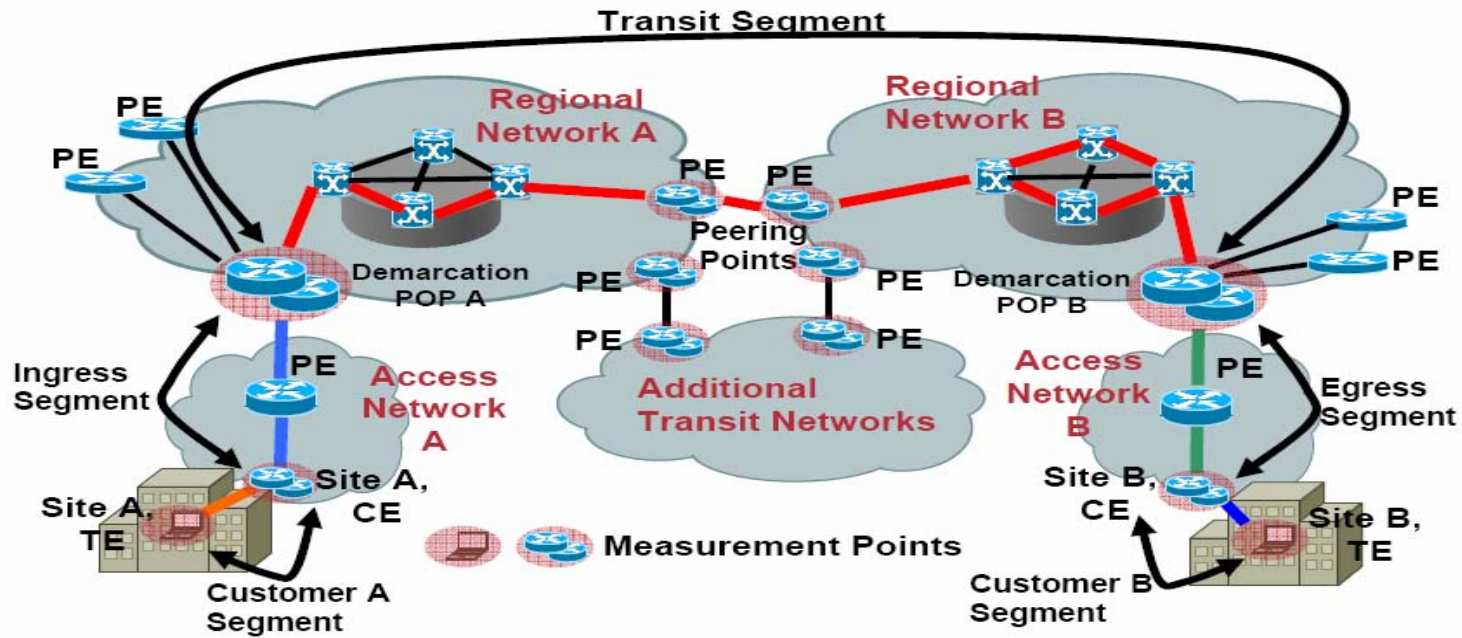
Transit Segment

PE
PE
Regional Network A
PE
PE
Regional Network B
PE
PE
Peering Points
Demarcation POP A
PE
PE
Demarcation POP B
PE
PE
PE
Ingress Segment
Access Network A
Additional Transit Networks
Access Network B
PE
Egress Segment
Site A, CE
Site A, TE
Site B, CE
Site B, TE
Measurement Points
Customer A Segment
Customer B Segment